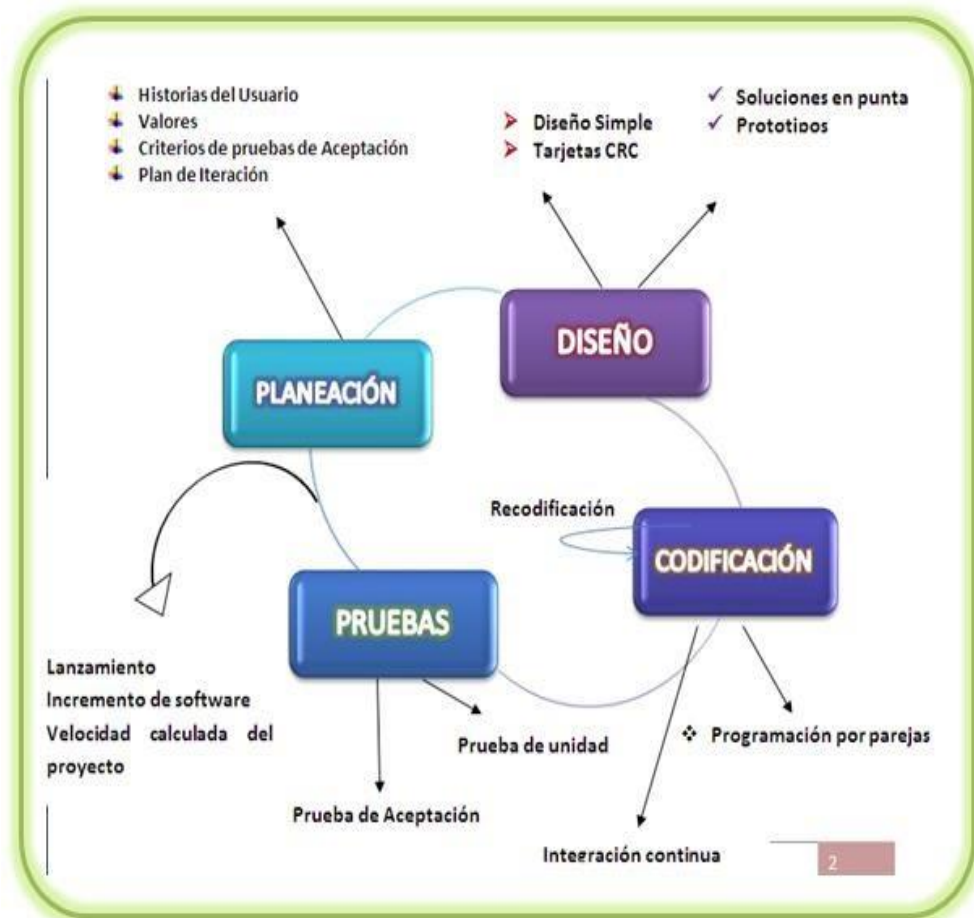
Historias del Usuario
Valores
Criterios de pruebas de Aceptación
Plan de Iteración

Diseño Simple
Tarjetas CRC

Soluciones en punta
Prototipos

DISEÑO

PLANEACIÓN

Recodificación

CODIFICACIÓN

PRUEBAS

Lanzamiento
Incremento de software
Velocidad calculada del proyecto

Prueba de unidad

Programación por parejas

Prueba de Aceptación

Integración continua

2